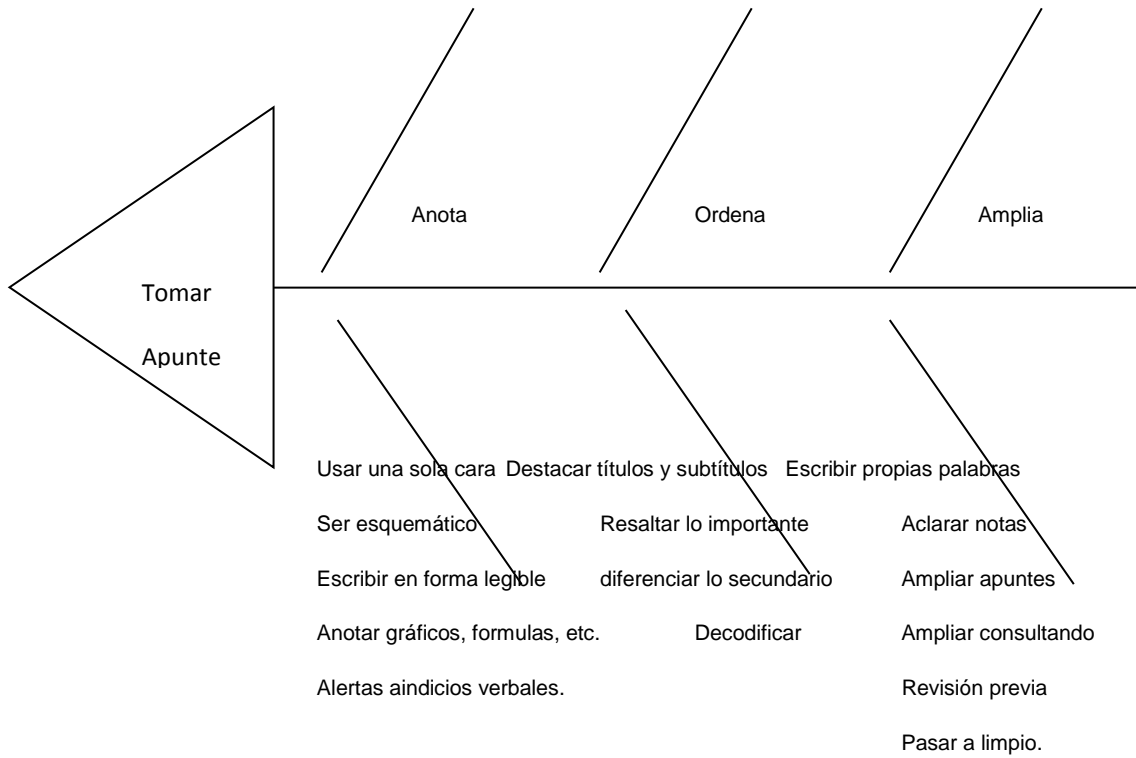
Tomar
Apunte

Anota

Ordena

Amplia

Usar una sola cara

Ser esquemático

Escribir en forma legible

Anotar gráficos, formulas, etc.

Alertas aindicios verbales.

Destacar títulos y subtítulos

Resaltar lo importante

diferenciar lo secundario

Decodificar

Escribir propias palabras

Aclarar notas

Ampliar apuntes

Ampliar consultando

Revisión previa

Pasar a limpio.